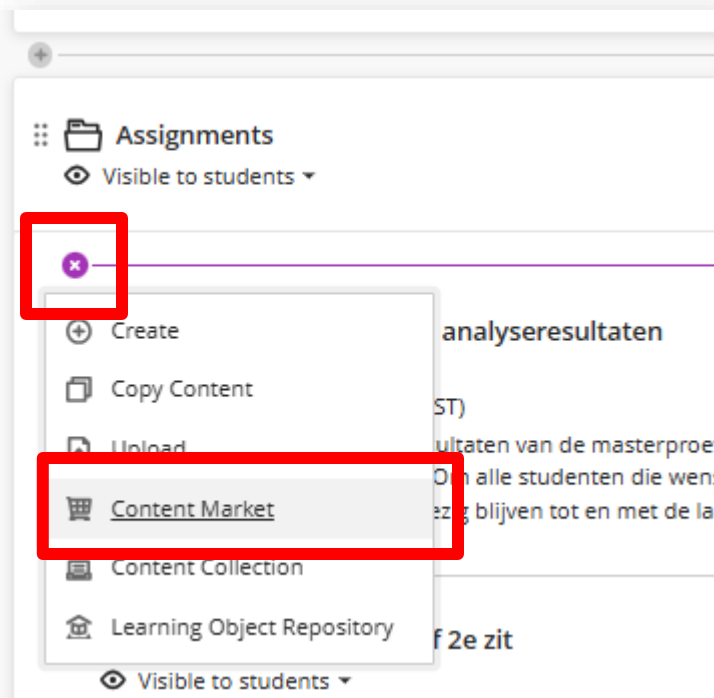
Assignments

Visible to students

Create

Copy Content

Upload

Content Market

Content Collection

Learning Object Repository

analyseresultaten

ST)

ultaten van de masterproe

Om alle studenten die wens

ezig blijven tot en met de la

f 2e zit

Visible to students